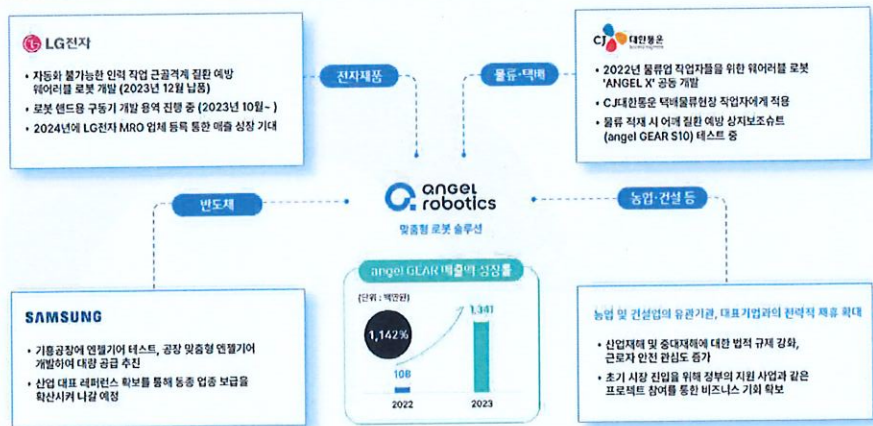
LG전자

• 자동화 불가능한 인력 작업 근골격계 질환 예방 웨어러블 로봇 개발 (2023년 12월 납품)
• 로봇 핸드용 구동기 개발 용역 진행 중 (2023년 10월~ )
• 2024년에 LG전자 MRO 업체 등록 통한 매출 성장 기대

전자제품

CJ 대한통운

물류·택배

• 2022년 물류업 작업자들을 위한 웨어러블 로봇 'ANGEL X' 공동 개발
• CJ대한통운 택배물류현장 작업자에게 적용
• 물류 적재 시 어깨 질환 예방 상지보조슈트 (angel GEAR S10) 테스트 중

angel robotics

맞춤형 로봇 솔루션

반도체

농업·건설 등

angel GEAR 매출액 성장률

(단위 : 백만원)

1,142%

108

1,341

2022

2023

SAMSUNG

• 기흥공장에 엔젤기어 테스트, 공장 맞춤형 엔젤기어 개발하여 대량 공급 추진
• 산업 대표 레퍼런스 확보를 통해 동종 업종 보급을 확산시켜 나갈 예정

농업 및 건설업의 유관기관, 대표기업과의 전략적 제휴 확대

• 산업재해 및 중대재해에 대한 법적 규제 강화, 근로자 안전 관심도 증가
• 초기 시장 진입을 위해 정부의 지원 사업과 같은 프로젝트 참여를 통한 비즈니스 기회 확보